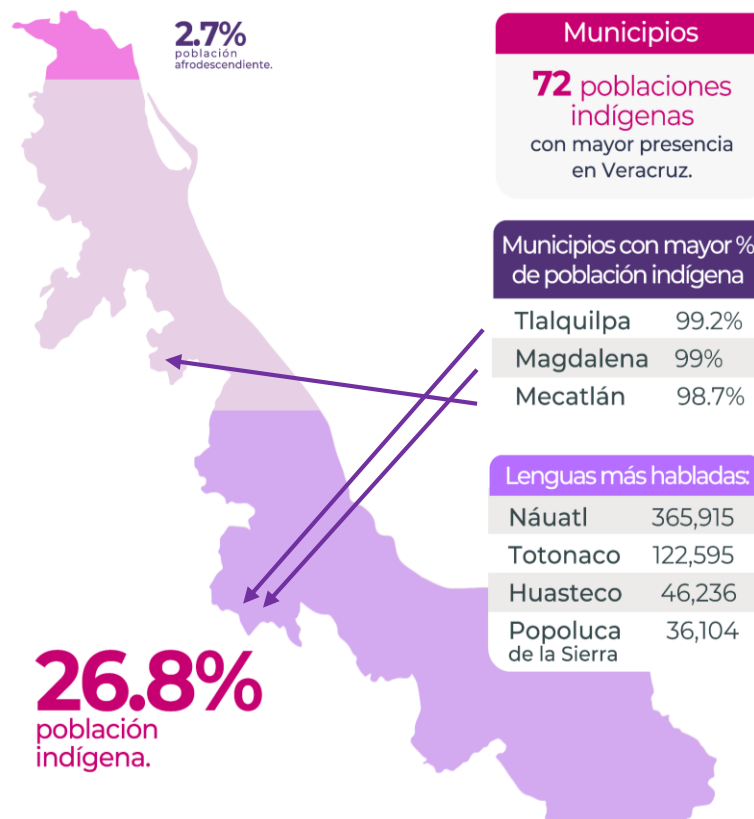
2.7%
población afrodescendiente.

Municipios

72 poblaciones indígenas con mayor presencia en Veracruz.

Municipios con mayor % de población indígena

| | |
|---|---|
| Tlalquilpa | 99.2% |
| Magdalena | 99% |
| Mecatlán | 98.7% |

Lenguas más habladas:

| | |
|---|---|
| Náuatl | 365,915 |
| Totonaco | 122,595 |
| Huasteco | 46,236 |
| Popoluca de la Sierra | 36,104 |

26.8%
población indígena.